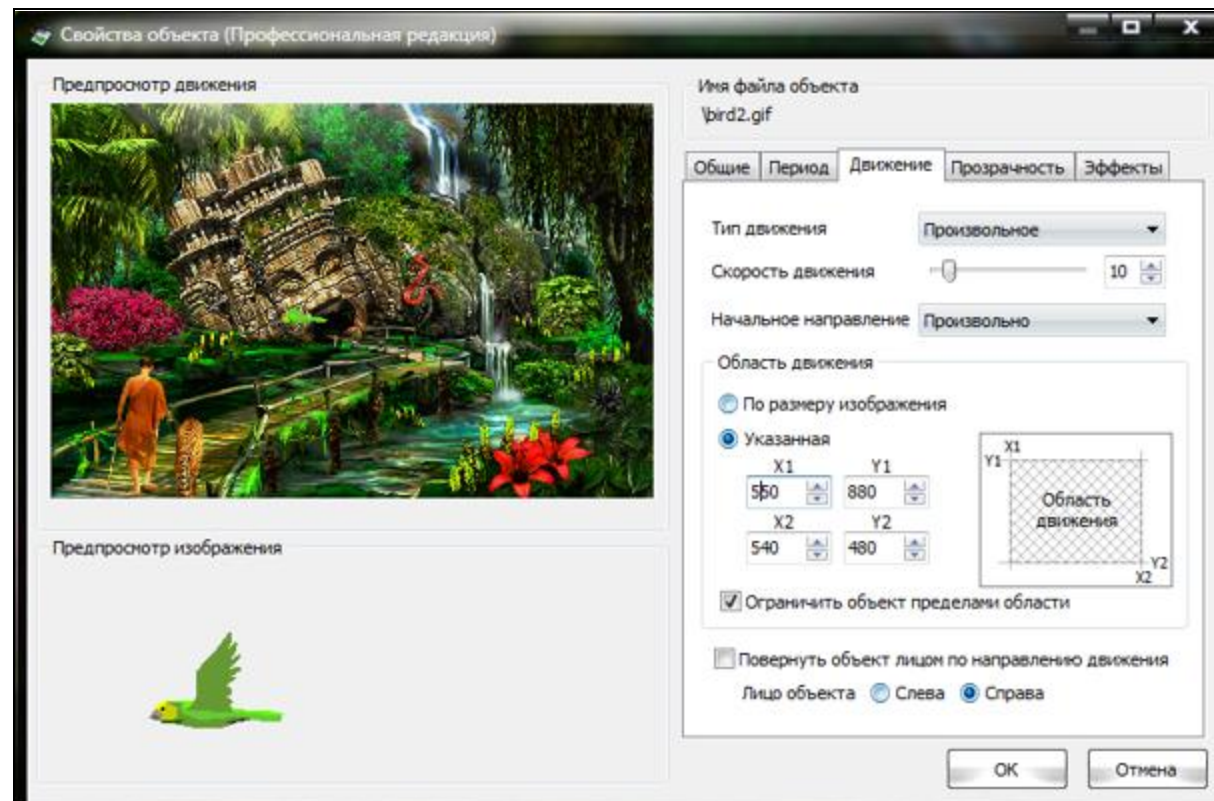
Свойства объекта (Профессиональная редакция)

Предпросмотр движения

Имя файла объекта
\bird2.gif

Общие | Период | Движение | Прозрачность | Эффекты

Тип движения: Произвольное
Скорость движения: 10
Начальное направление: Произвольно

Область движения
По размеру изображения
Указанная

| X1 | Y1 |
|---|---|
| 550 | 880 |
| X2 | Y2 |
| 540 | 480 |

X1
Y1
Область движения
Y2
X2

Ограничить объект пределами области

Предпросмотр изображения

Повернуть объект лицом по направлению движения
Лицо объекта Слева Справа

OK
Отмена